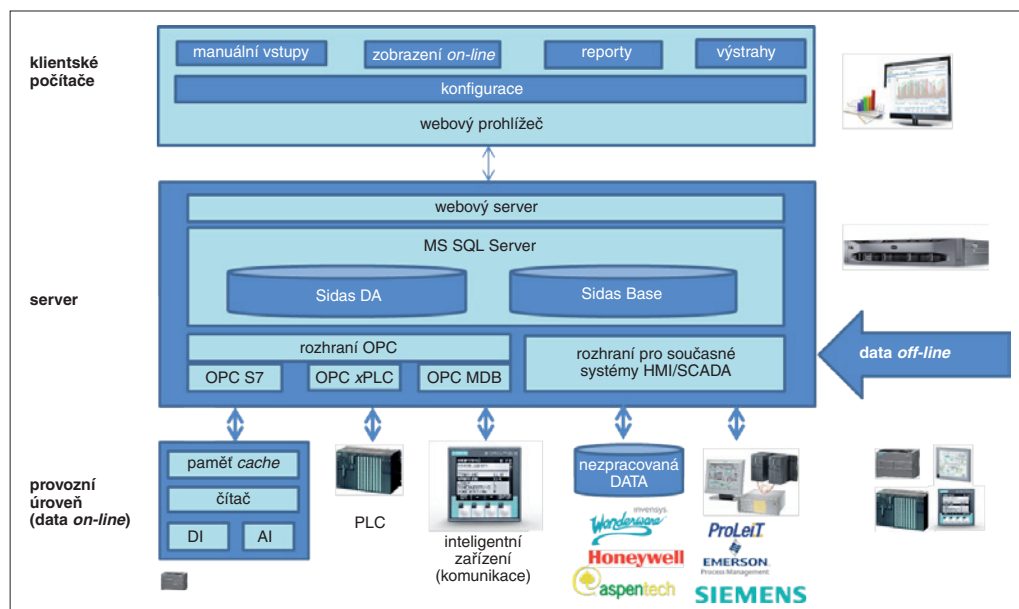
klientské počítače

manuální vstupy

zobrazení *on-line*

reporty

výstrahy

konfigurace

webový prohlížeč

server

webový server

MS SQL Server

Sidas DA

Sidas Base

rozhraní OPC

OPC S7

OPC *x*PLC

OPC MDB

rozhraní pro současné systémy HMI/SCADA

data *off-line*

provozní úroveň (data *on-line*)

paměť *cache*

čítač

DI

AI

PLC

inteligentní zařízení (komunikace)

nezpracovaná DATA

invensys Wonderware

Honeywell

aspentech

ProLeiT

EMERSON Process Management

SIEMENS